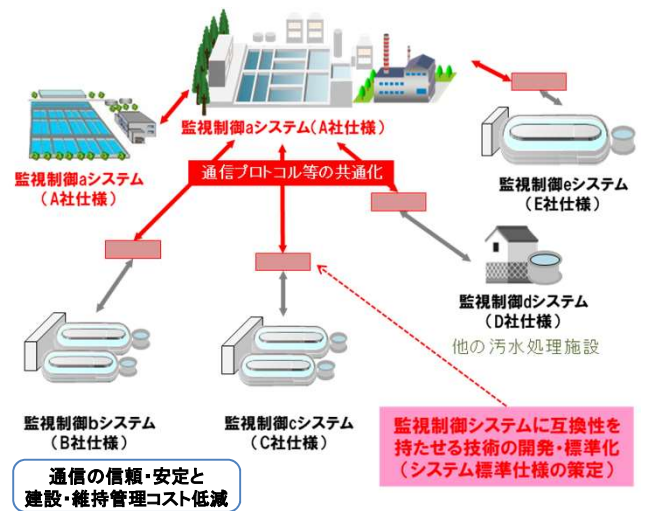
監視制御aシステム（A社仕様）

監視制御aシステム
（A社仕様）

通信プロトコル等の共通化

監視制御eシステム
（E社仕様）

監視制御dシステム
（D社仕様）

他の汚水処理施設

監視制御bシステム
（B社仕様）

監視制御cシステム
（C社仕様）

監視制御システムに互換性を持たせる技術の開発・標準化
（システム標準仕様の策定）

通信の信頼・安定と
建設・維持管理コスト低減